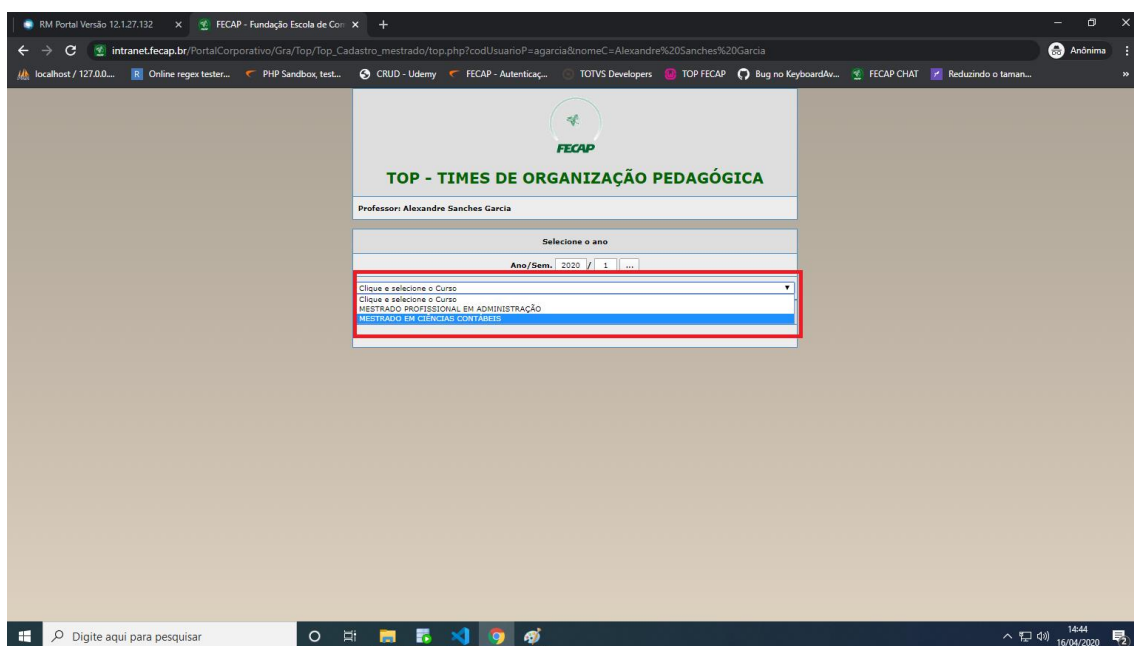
RM Portal Versão 12.1.27.132
FECAP - Fundação Escola de Con
intranet.fecap.br/PortalCorporativo/Gra/Top/Top_Cadastro_mestrado/top.php?codUsuarioP=agarcia&nomeC=Alexandre%20Sanches%20Garcia
Anônima
localhost / 127.0.0....
Online regex tester...
PHP Sandbox, test...
CRUD - Udemy
FECAP - Autenticaç...
TOTVS Developers
TOP FECAP
Bug no KeyboardAv...
FECAP CHAT
Reduzindo o taman...

FECAP

TOP - TIMES DE ORGANIZAÇÃO PEDAGÓGICA

Professor: Alexandre Sanches Garcia

Selecione o ano

Ano/Sem. 2020 / 1 ...

Clique e selecione o Curso
Clique e selecione o Curso
MESTRADO PROFISSIONAL EM ADMINISTRAÇÃO
MESTRADO EM CIÊNCIAS CONTÁBEIS

Digite aqui para pesquisar
14:44
16/04/2020
2